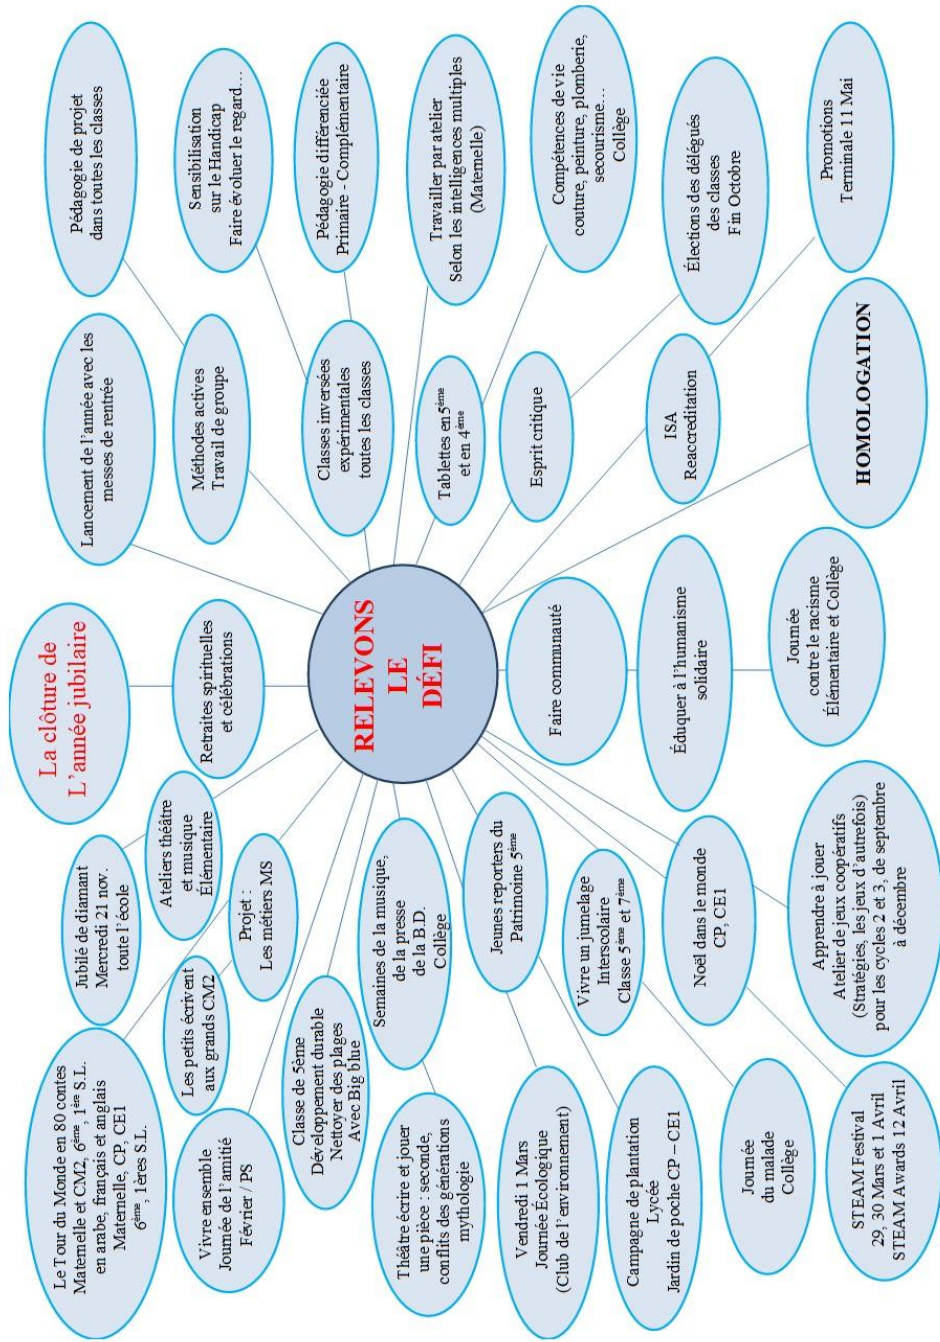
RELEVONS LE DÉFI

La clôture de L'année jubilaire

Pédagogie de projet dans toutes les classes

Sensibilisation sur le Handicap Faire évoluer le regard…

Pédagogie différenciée Primaire - Complémentaire

Travailler par atelier Selon les intelligences multiples (Maternelle)

Compétences de vie couture, peinture, plomberie, secourisme… Collège

Élections des délégués des classes Fin Octobre

Promotions Terminale 11 Mai

Lancement de l'année avec les messes de rentrée

Méthodes actives Travail de groupe

Classes inversées expérimentales toutes les classes

Tablettes en 5$^{ème}$ et en 4$^{ème}$

Esprit critique

ISA Reacreditation

HOMOLOGATION

Retraites spirituelles et célébrations

Faire communauté

Éduquer à l'humanisme solidaire

Journée contre le racisme Élémentaire et Collège

Jubilé de diamant Mercredi 21 nov. toute l'école

Ateliers théâtre et musique Élémentaire

Projet : Les métiers MS

Semaines de la musique, de la presse de la B.D. Collège

Jeunes reporters du Patrimoine 5$^{ème}$

Vivre un jumelage Interscolaire Classe 5$^{ème}$ et 7$^{ème}$

Noël dans le monde CP, CE1

Apprendre à jouer Atelier de jeux coopératifs (Stratégies, les jeux d'autrefois) pour les cycles 2 et 3, de septembre à décembre

Le Tour du Monde en 80 contes Maternelle et CM2, 6$^{ème}$, 1$^{ère}$ S.L. en arabe, français et anglais Maternelle, CP, CE1 6$^{ème}$, 1ères S.L.

Les petits écrivent aux grands CM2

Vivre ensemble Journée de l'amitié Février / PS

Classe de 5ème Développement durable Nettoyer des plages Avec Big blue

Théâtre écrire et jouer une pièce : seconde, conflits des générations mythologie

Vendredi 1 Mars Journée Écologique (Club de l'environnement)

Campagne de plantation Lycée Jardin de poche CP – CE1

Journée du malade Collège

STEAM Festival 29, 30 Mars et 1 Avril STEAM Awards 12 Avril